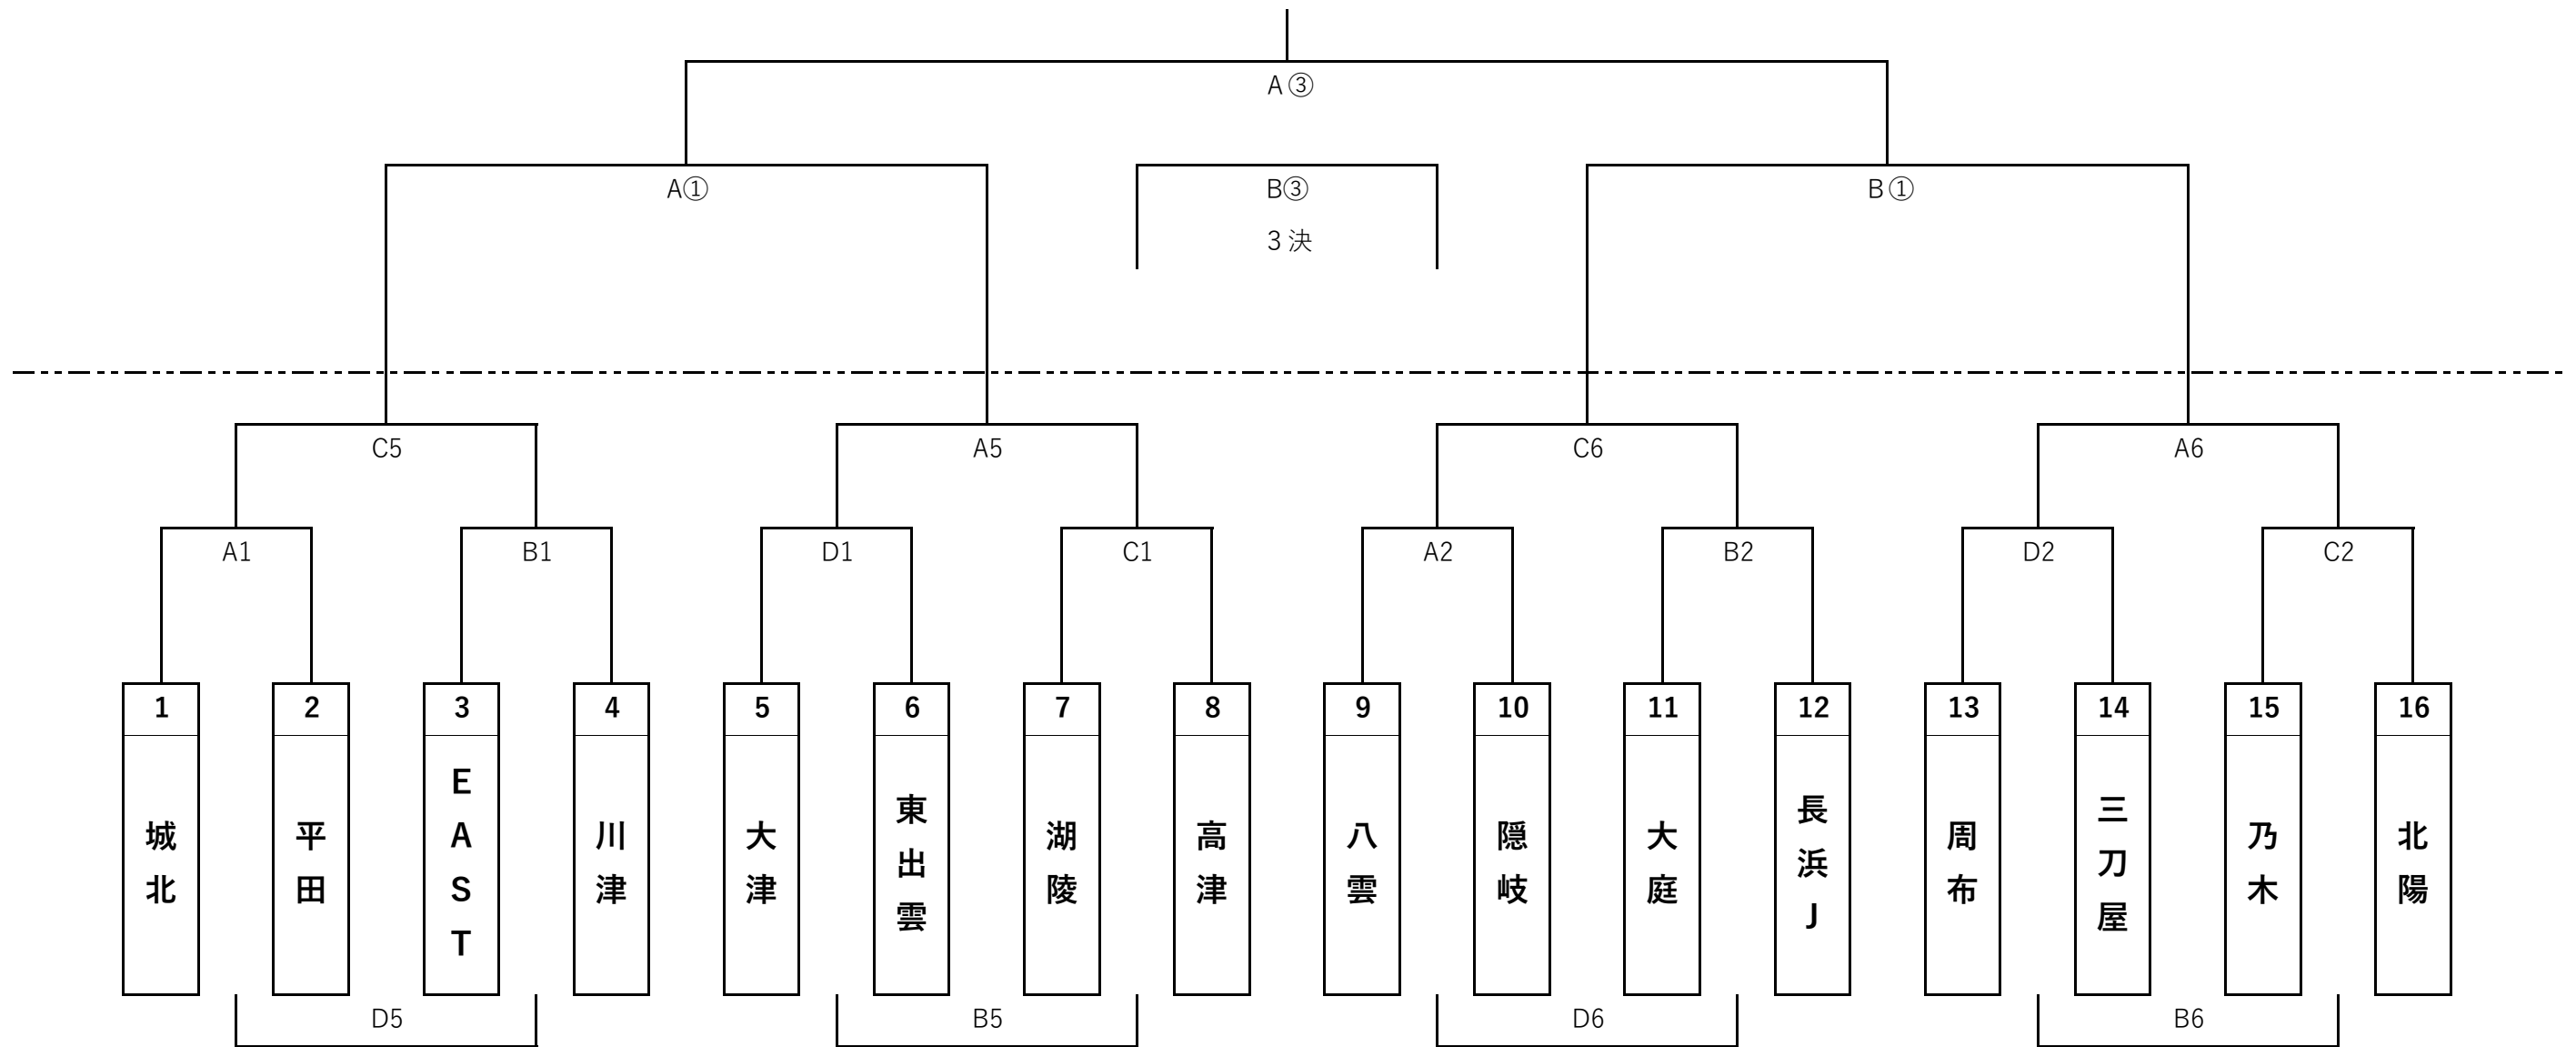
A③

A①

B③
3決

B①

C5

A5

C6

A6

A1

B1

D1

C1

A2

B2

D2

C2

| 1 | 2 | 3 | 4 | 5 | 6 | 7 | 8 | 9 | 10 | 11 | 12 | 13 | 14 | 15 | 16 |
|---|---|---|---|---|---|---|---|---|---|---|---|---|---|---|---|
| 城北 | 平田 | EAST | 川津 | 大津 | 東出雲 | 湖陵 | 高津 | 八雲 | 隠岐 | 大庭 | 長浜J | 周布 | 三刀屋 | 乃木 | 北陽 |

D5

B5

D6

B6